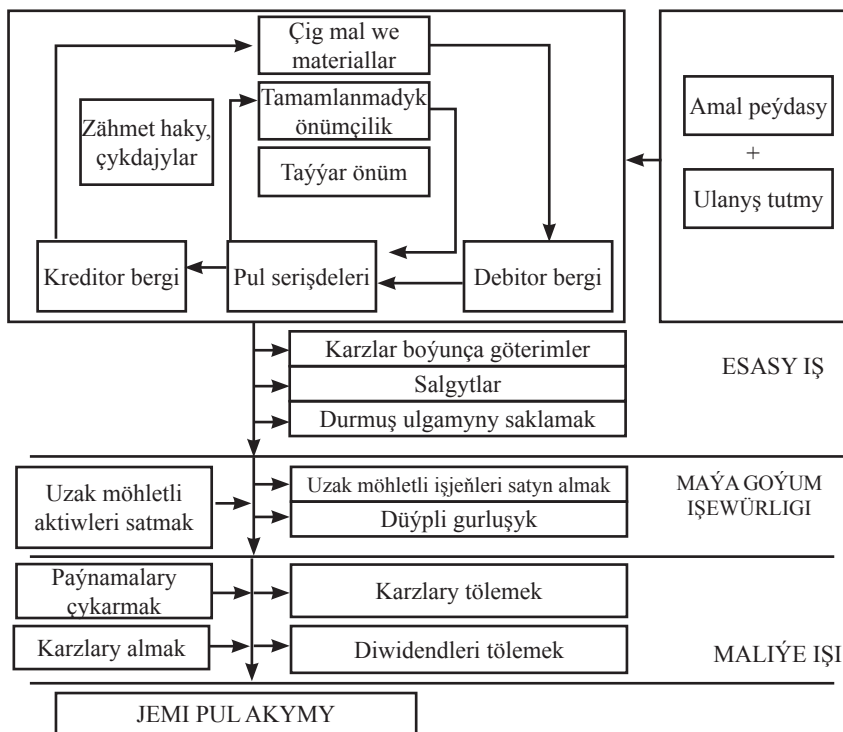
Çig mal we materiallar

Tamamlanmadyk önümçilik

Zähmet haky, çykdajylar

Taýýar önüm

Amal peýdasy

+

Ulanyş tutmy

Kreditor bergi

Pul serişdeleri

Debitor bergi

Karzlar boýunça göterimler

Salgytlar

Durmuş ulgamyny saklamak

ESASY IŞ

Uzak möhletli aktiwleri satmak

Uzak möhletli işjeňleri satyn almak

Düýpli gurluşyk

MAÝA GOÝUM IŞEWÜRLIGI

Paýnamalary çykarmak

Karzlary tölemek

Karzlary almak

Diwidendleri tölemek

MALIÝE IŞI

JEMI PUL AKYMY